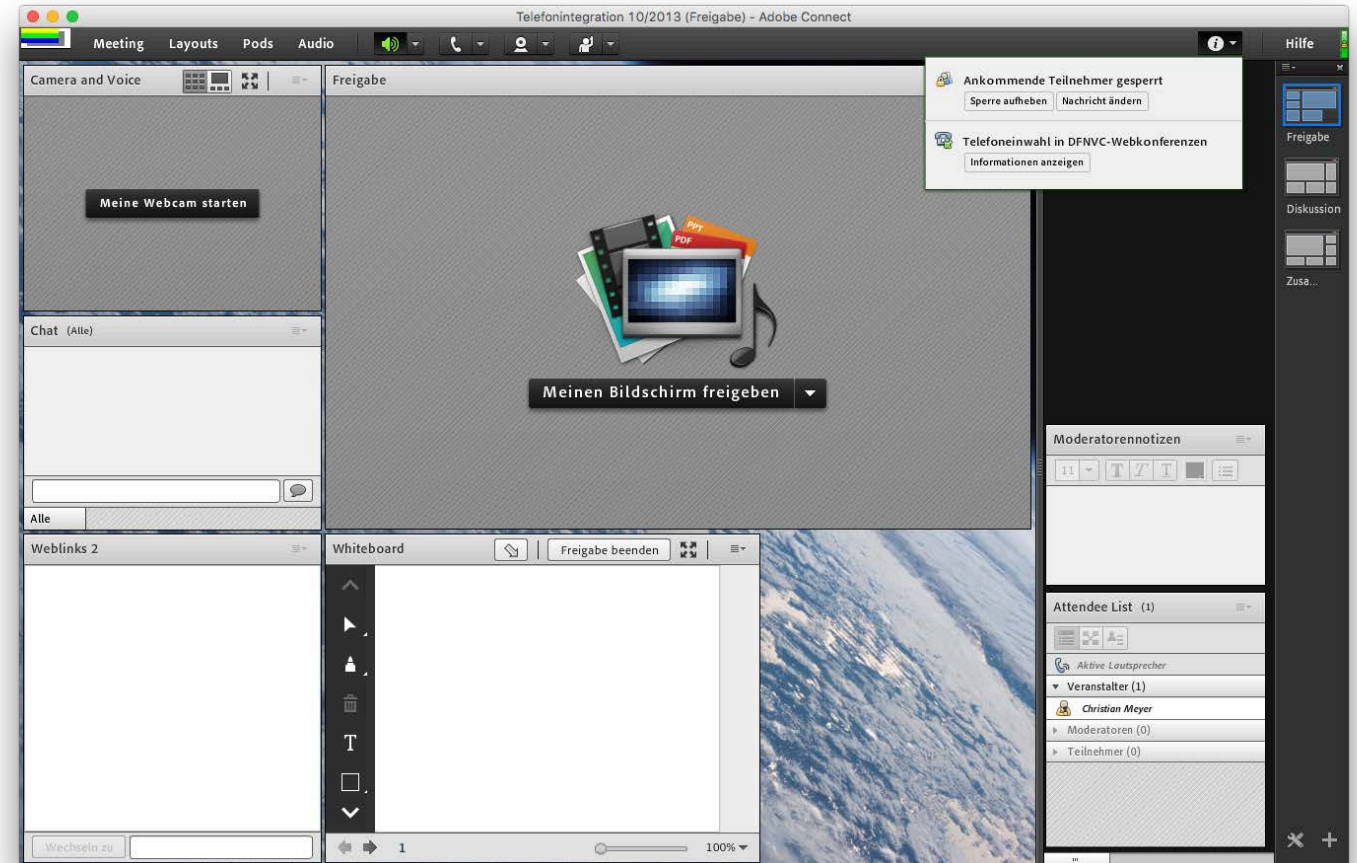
Telefonintegration 10/2013 (Freigabe) - Adobe Connect

Meeting Layouts Pods Audio

Hilfe

Camera and Voice

Meine Webcam starten

Freigabe

Ankommende Teilnehmer gesperrt
Sperre aufheben Nachricht ändern

Telefoneinwahl in DFNVC-Webkonferenzen
Informationen anzeigen

PPT
PDF

Meinen Bildschirm freigeben

Freigabe
Diskussion
Zusa...

Chat (Alle)

Alle

Moderatorennotizen

11

Weblinks 2

Wechseln zu

Whiteboard

Freigabe beenden

T

1

100%

Attendee List (1)

Aktive Lautsprecher
Veranstalter (1)
Christian Meyer
Moderatoren (0)
Teilnehmer (0)